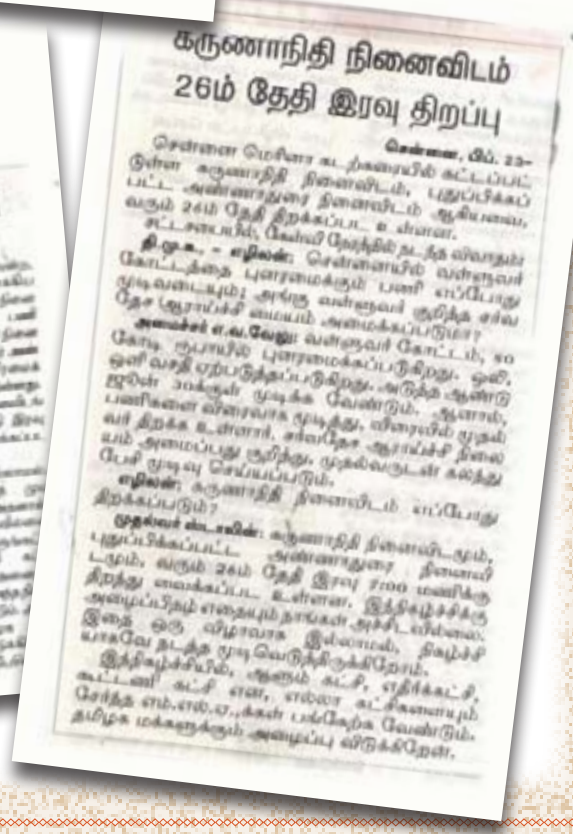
கருணாநிதி நினைவிடம் 26ம் தேதி இரவு திறப்பு

சென்னை, பிப். 23–

சென்னை மெரினா கடற்கரையில் கட்டப்பட்டுள்ள கருணாநிதி நினைவிடம், புதுப்பிக்கப்பட்ட அண்ணாதுரை நினைவிடம் ஆகியவை, வரும் 26ம் தேதி திறக்கப்பட உள்ளன. சட்டசபையில், கேள்வி நேரத்தில் நடந்த விவாதம்:

தி.மு.க. – எழிலன்: சென்னையில் வள்ளுவர் கோட்டத்தை புனரமைக்கும் பணி எப்போது முடிவடையும்? அங்கு வள்ளுவர் குறித்த சர்வதேச ஆராய்ச்சி மையம் அமைக்கப்படுமா?

அமைச்சர் எ.வ.வேலு: வள்ளுவர் கோட்டம், 80 கோடி ரூபாயில் புனரமைக்கப்படுகிறது. ஒலி, ஒளி வசதி ஏற்படுத்தப்படுகிறது. அடுத்த ஆண்டு ஜூலை 30க்குள் முடிக்க வேண்டும். ஆனால், பணிகளை விரைவாக முடித்து, விரைவில் முதல்வர் திறக்க உள்ளார். சர்வதேச ஆராய்ச்சி நிலையம் அமைப்பது குறித்து, முதல்வருடன் கலந்து பேசி முடிவு செய்யப்படும்.

எழிலன்: கருணாநிதி நினைவிடம் எப்போது திறக்கப்படும்?

முதல்வர் ஸ்டாலின்: கருணாநிதி நினைவிடமும், புதுப்பிக்கப்பட்ட அண்ணாதுரை நினைவிடமும், வரும் 26ம் தேதி இரவு 7:00 மணிக்கு திறந்து வைக்கப்பட உள்ளன. இந்நிகழ்ச்சிக்கு அழைப்பிதழ் எதையும் நாங்கள் அச்சிடவில்லை. இதை ஒரு விழாவாக இல்லாமல், நிகழ்ச்சியாகவே நடத்த முடிவெடுத்திருக்கிறோம். இந்நிகழ்ச்சியில், ஆளும் கட்சி, எதிர்க்கட்சி, கூட்டணி கட்சி என, எல்லா கட்சிகளையும் சேர்ந்த எம்.எல்.ஏ.,க்கள் பங்கேற்க வேண்டும். தமிழக மக்களுக்கும் அழைப்பு விடுக்கிறேன்.